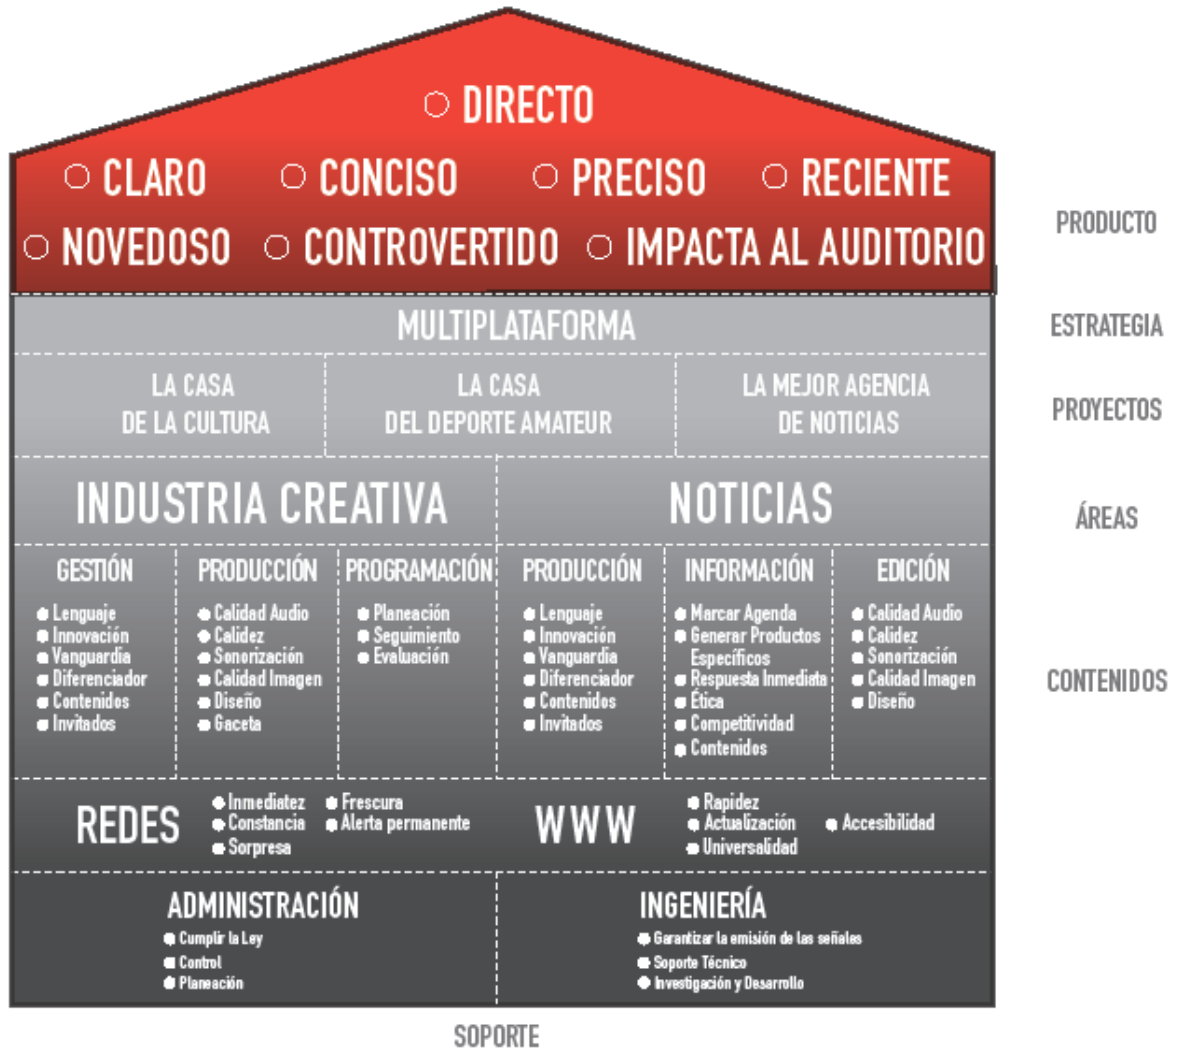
○ DIRECTO

○ CLARO ○ CONCISO ○ PRECISO ○ RECIENTE

○ NOVEDOSO ○ CONTROVERTIDO ○ IMPACTA AL AUDITORIO

PRODUCTO

MULTIPLATAFORMA

ESTRATEGIA

| LA CASA DE LA CULTURA | LA CASA DEL DEPORTE AMATEUR | LA MEJOR AGENCIA DE NOTICIAS |
|---|---|---|

PROYECTOS

INDUSTRIA CREATIVA

NOTICIAS

ÁREAS

| GESTIÓN | PRODUCCIÓN | PROGRAMACIÓN | PRODUCCIÓN | INFORMACIÓN | EDICIÓN |
|---|---|---|---|---|---|
| • Lenguaje • Innovación • Vanguardia • Diferenciador • Contenidos • Invitados | • Calidad Audio • Calidez • Sonorización • Calidad Imagen • Diseño • Gaceta | • Planeación • Seguimiento • Evaluación | • Lenguaje • Innovación • Vanguardia • Diferenciador • Contenidos • Invitados | • Marcar Agenda • Generar Productos Específicos • Respuesta Inmediata • Ética • Competitividad • Contenidos | • Calidad Audio • Calidez • Sonorización • Calidad Imagen • Diseño |

CONTENIDOS

REDES
• Inmediatez
• Constancia
• Sorpresa
• Frescura
• Alerta permanente

WWW
• Rapidez
• Actualización
• Universalidad
• Accesibilidad

ADMINISTRACIÓN
• Cumplir la Ley
• Control
• Planeación

INGENIERÍA
• Garantizar la emisión de las señales
• Soporte Técnico
• Investigación y Desarrollo

SOPORTE